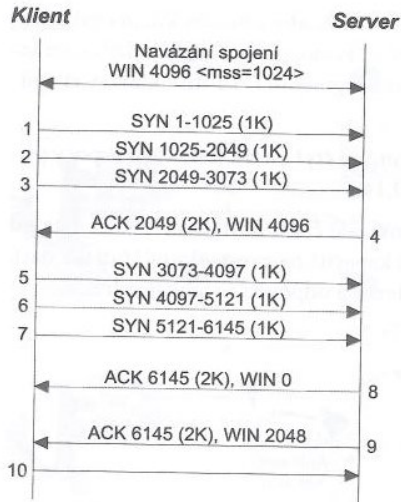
Klient

Server

Navázání spojení
WIN 4096 <mss=1024>

1
SYN 1-1025 (1K)

2
SYN 1025-2049 (1K)

3
SYN 2049-3073 (1K)

ACK 2049 (2K), WIN 4096
4

5
SYN 3073-4097 (1K)

6
SYN 4097-5121 (1K)

7
SYN 5121-6145 (1K)

ACK 6145 (2K), WIN 0
8

ACK 6145 (2K), WIN 2048
9

10